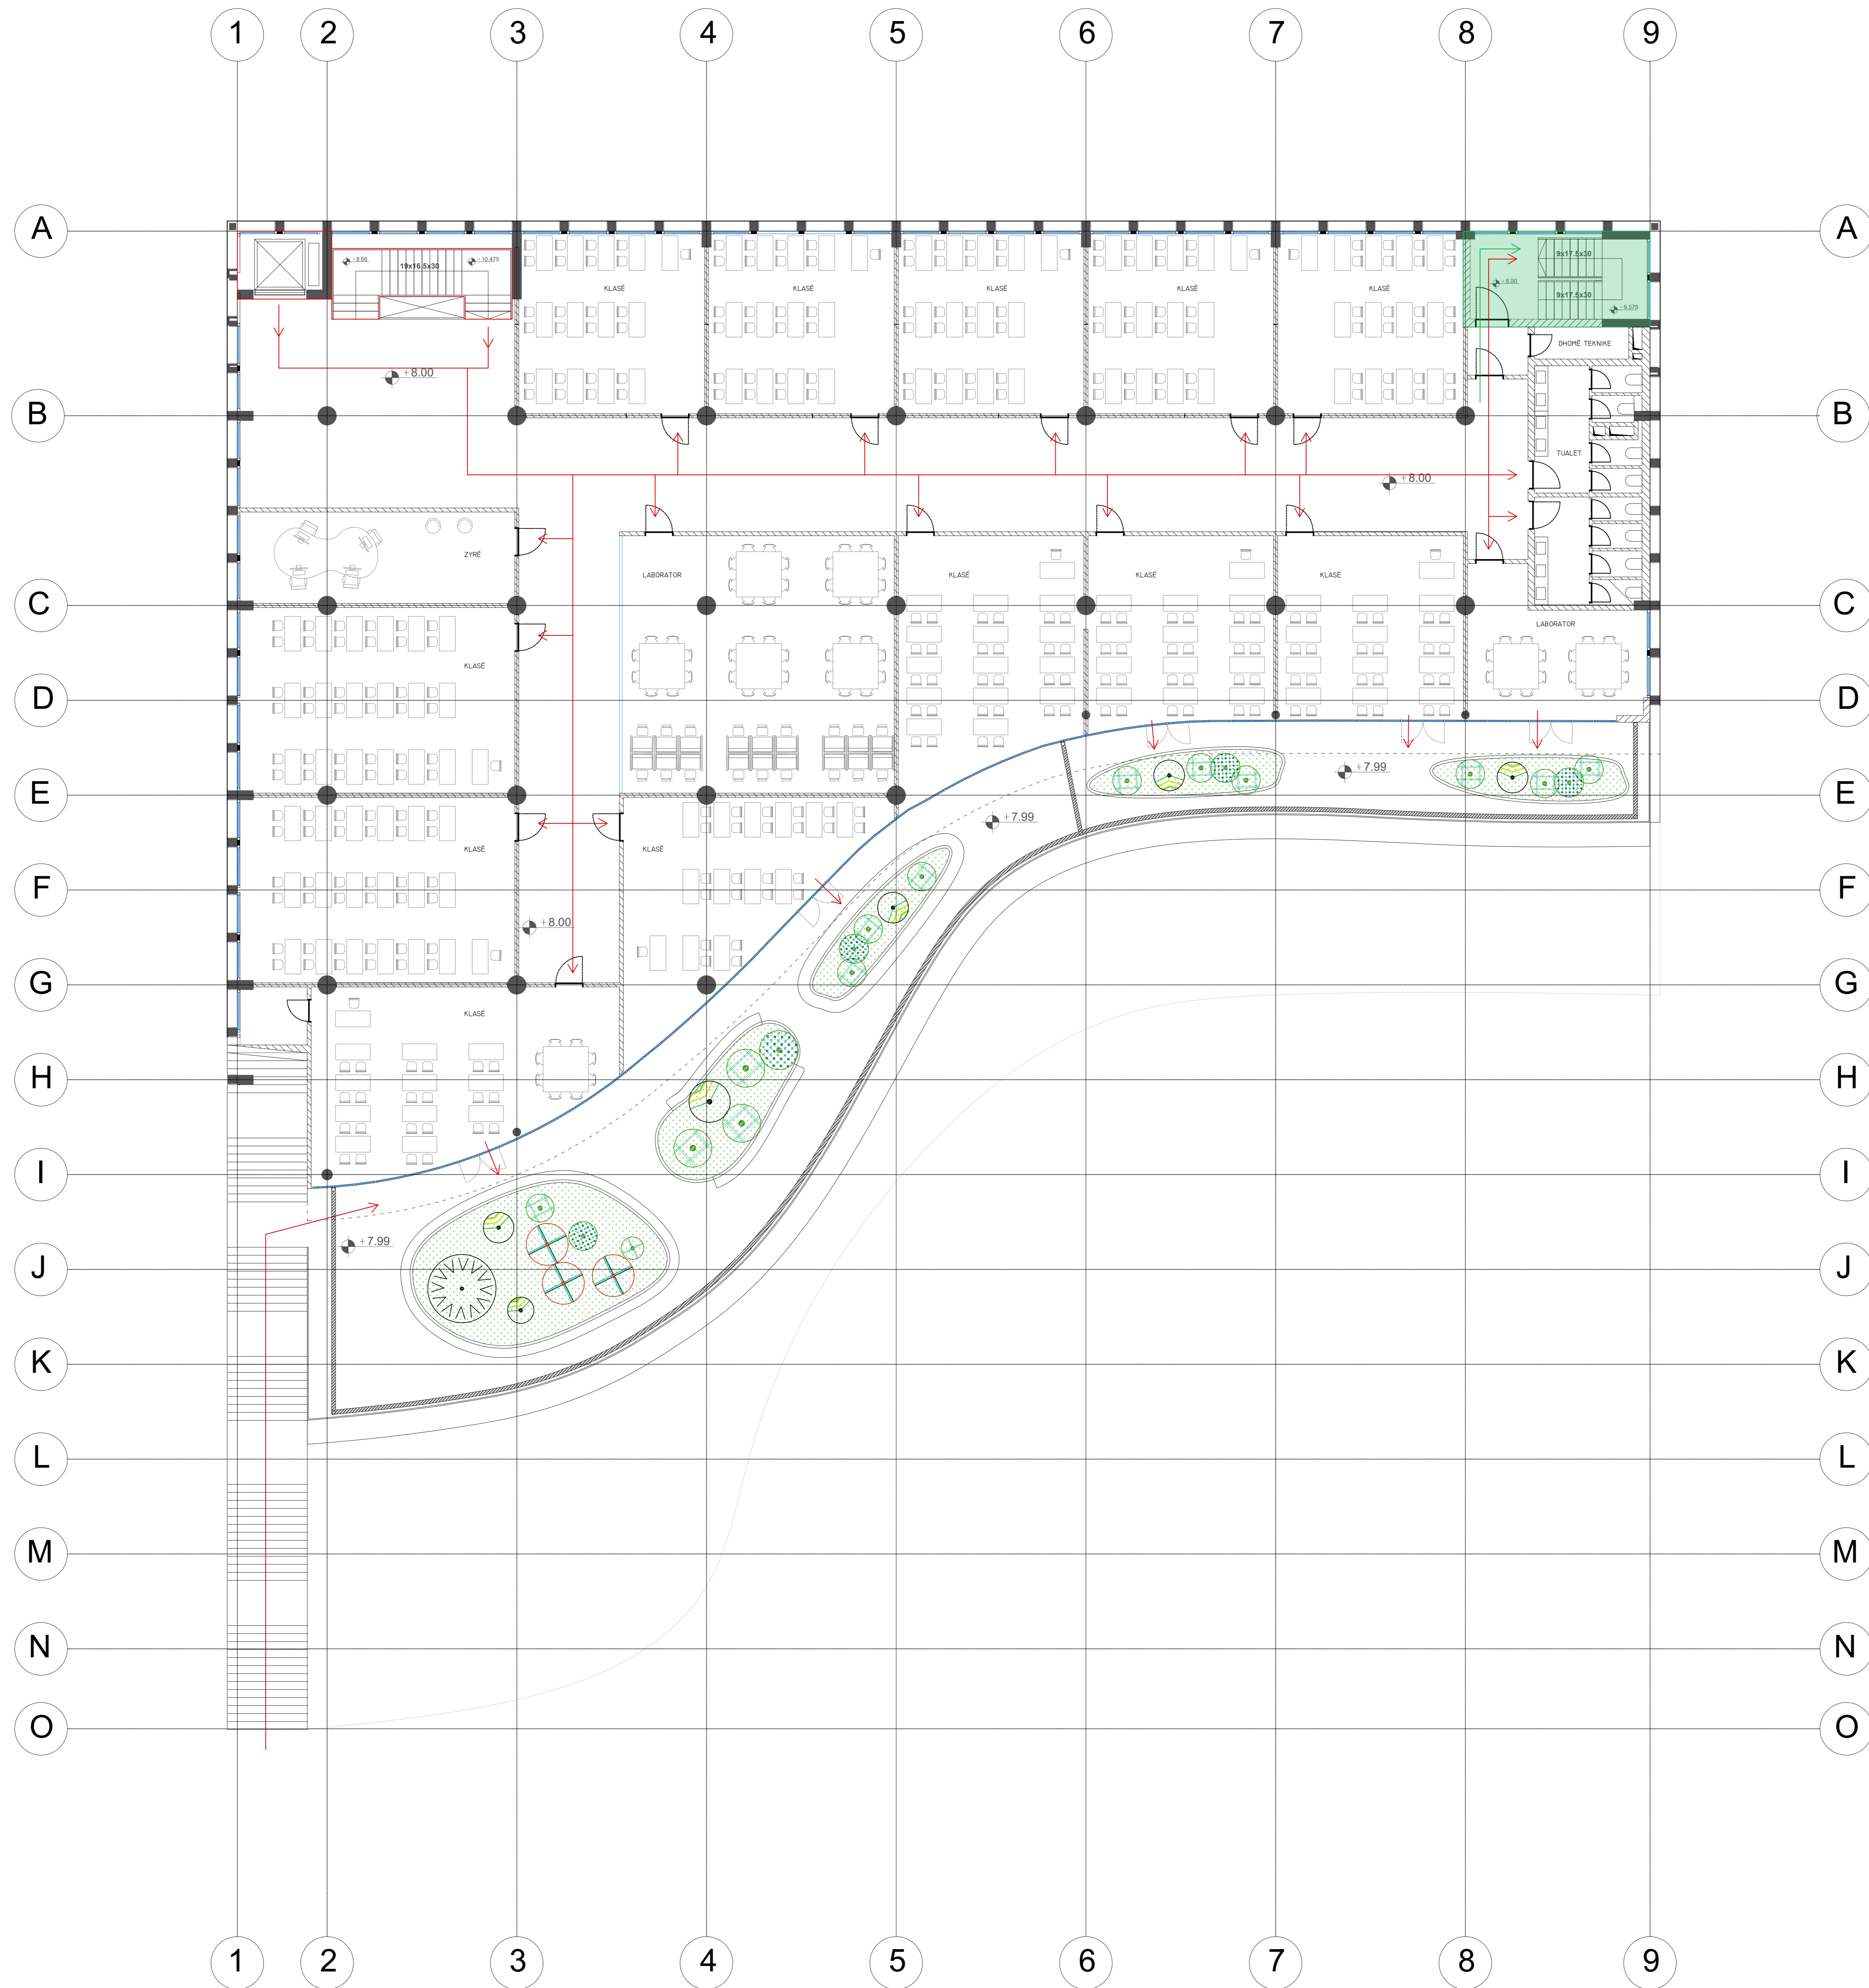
1 2 3 4 5 6 7 8 9

A
B
C
D
E
F
G
H
I
J
K
L
M
N
O

+8.00
19x16.5x30
+10.475
+8.00
KLASË
KLASË
KLASË
KLASË
KLASË
9x17.5x30
+8.00
9x17.5x30
+9.575
DHOMË TEKNIKE
TUALET
+8.00
ZYRË
LABORATOR
KLASË
KLASË
KLASË
LABORATOR
KLASË
+7.99
+7.99
KLASË
KLASË
+8.00
KLASË
+7.99

A
B
C
D
E
F
G
H
I
J
K
L
M
N
O

1 2 3 4 5 6 7 8 9